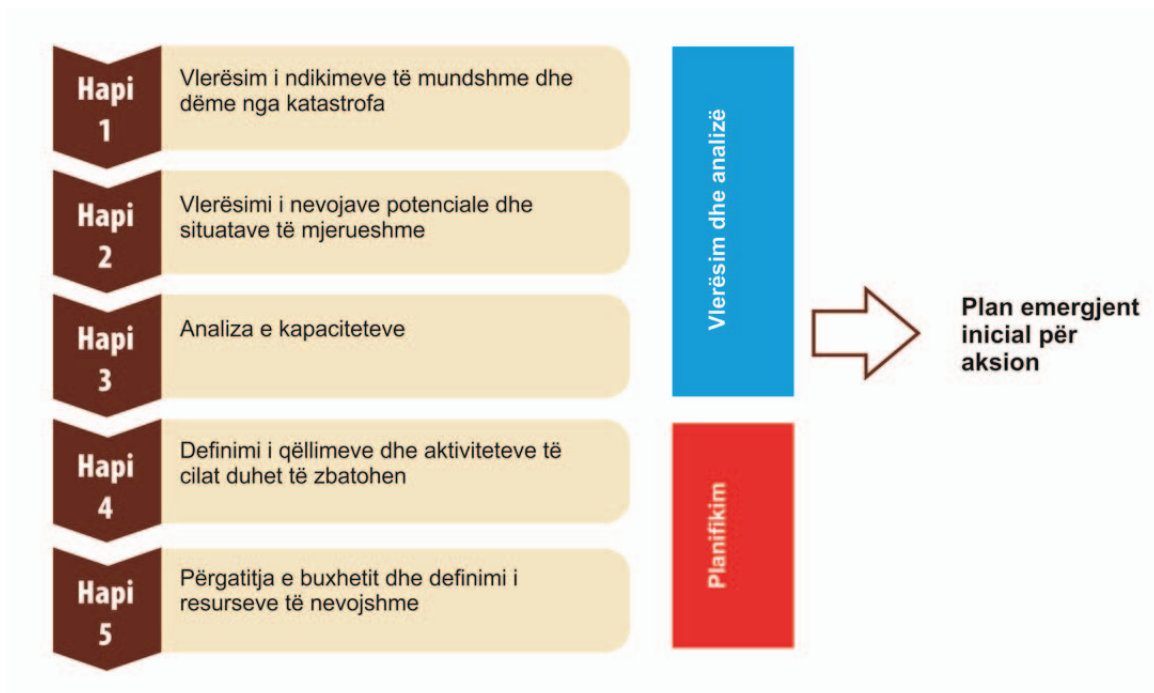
Hapi 1
Vlerësim i ndikimeve të mundshme dhe dëme nga katastrofa

Hapi 2
Vlerësimi i nevojave potenciale dhe situatave të mjerueshme

Hapi 3
Analiza e kapaciteteve

Hapi 4
Definimi i qëllimeve dhe aktiviteteve të cilat duhet të zbatohen

Hapi 5
Përgatitja e buxhetit dhe definimi i resurseve të nevojshme

Vlerësim dhe analizë

Planifikim

Plan emergjent inicial për aksion